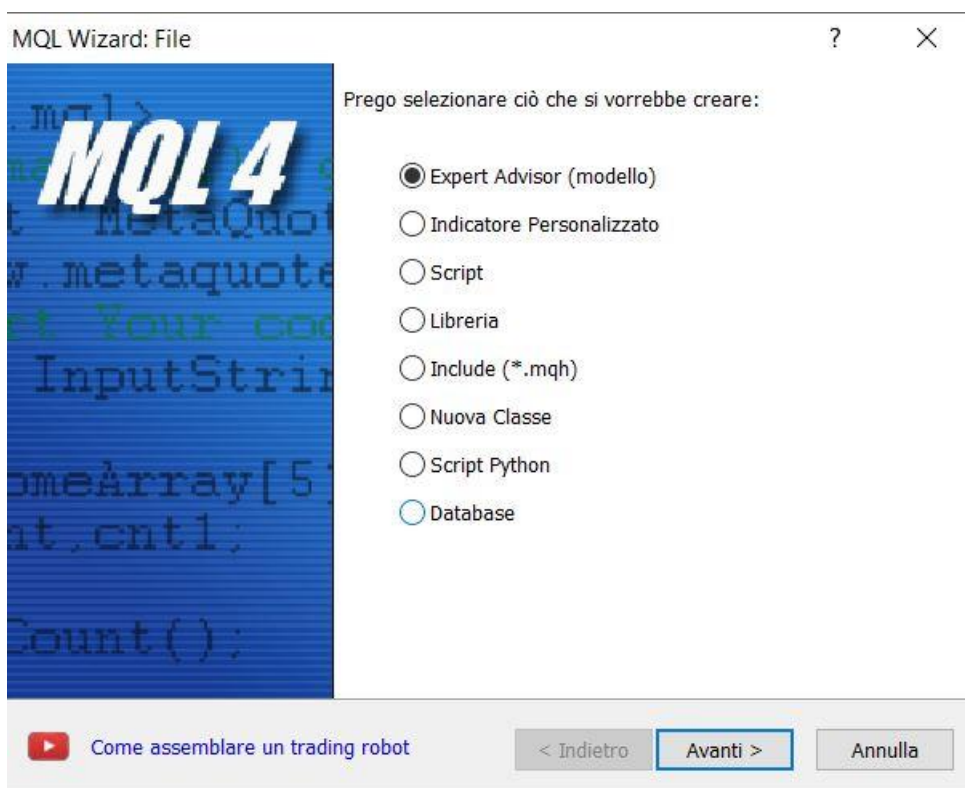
MQL Wizard: File

?

×

.mql>
MQL 4
t MetaQuot
w.metaquote
rt Your coo
InputStri
omeArray[5]
nt,cnt1;
Count();

Prego selezionare ciò che si vorrebbe creare:

Expert Advisor (modello)

Indicatore Personalizzato

Script

Libreria

Include (*.mqh)

Nuova Classe

Script Python

Database

Come assemblare un trading robot

< Indietro

Avanti >

Annulla